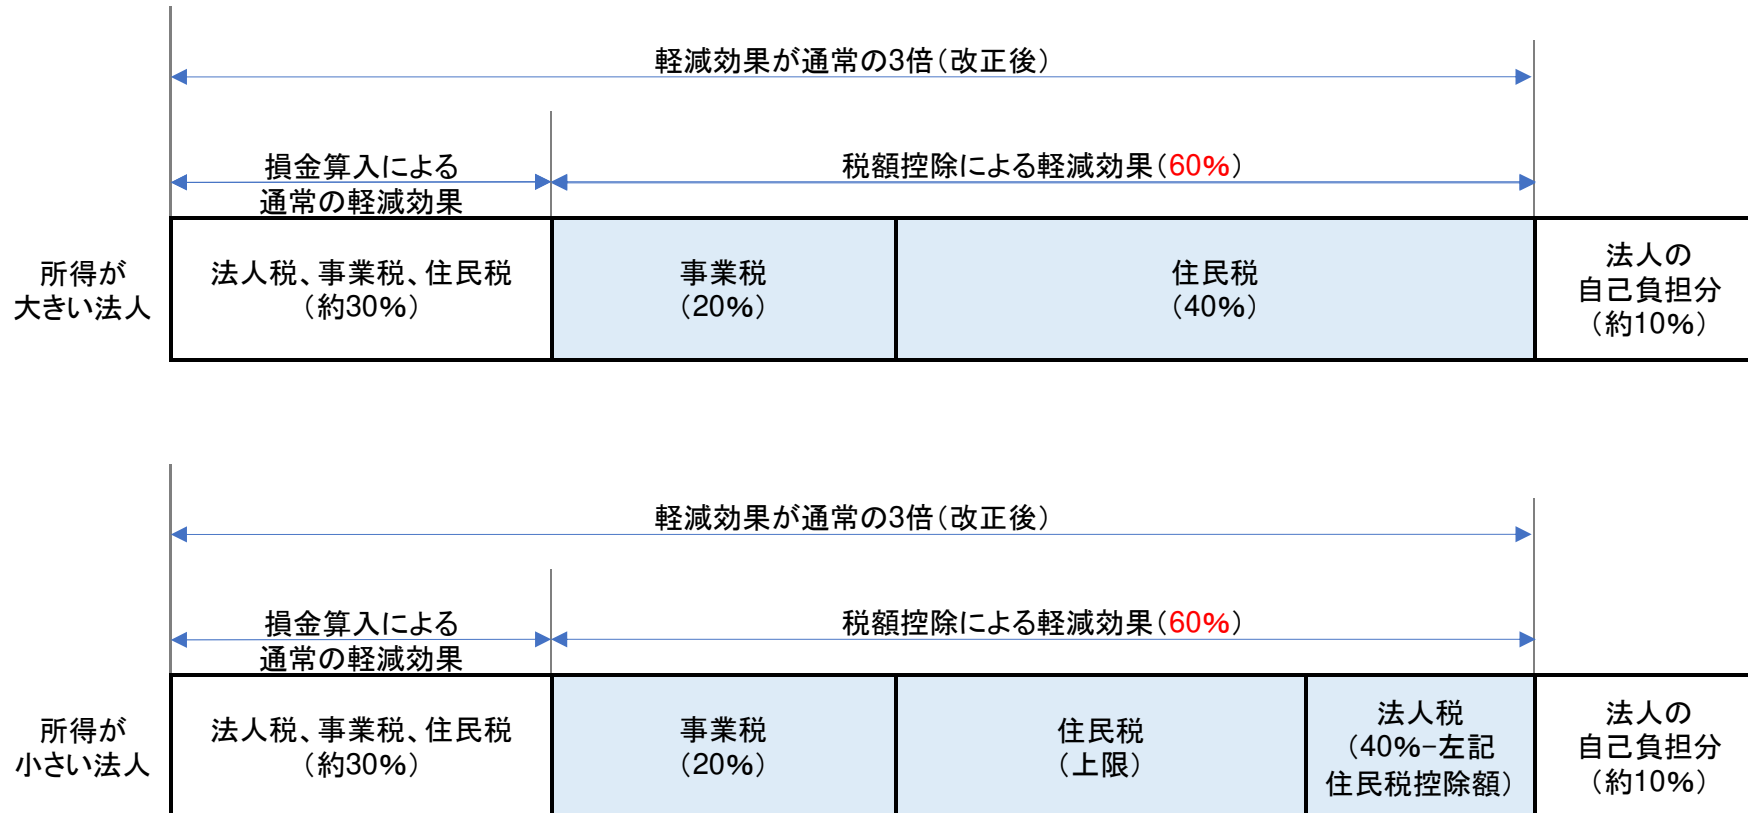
軽減効果が通常の3倍（改正後）

損金算入による通常の軽減効果

税額控除による軽減効果（60%）

所得が大きい法人

| 法人税、事業税、住民税（約30%） | 事業税（20%） | 住民税（40%） | 法人の自己負担分（約10%） |
|---|---|---|---|

軽減効果が通常の3倍（改正後）

損金算入による通常の軽減効果

税額控除による軽減効果（60%）

所得が小さい法人

| 法人税、事業税、住民税（約30%） | 事業税（20%） | 住民税（上限） | 法人税（40%−左記住民税控除額） | 法人の自己負担分（約10%） |
|---|---|---|---|---|